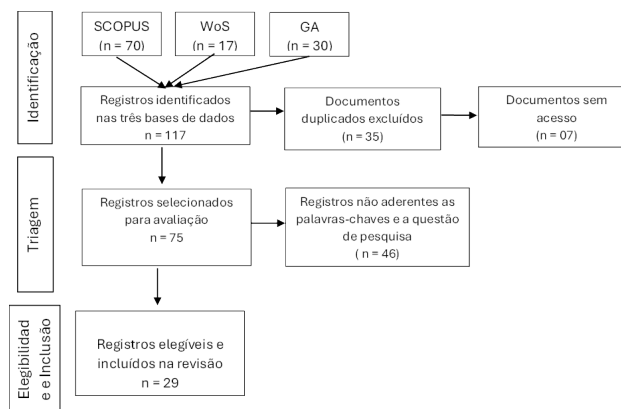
Identificação

SCOPUS
(n = 70)

WoS
(n = 17)

GA
(n = 30)

Registros identificados nas três bases de dados
n = 117

Documentos duplicados excluídos
(n = 35)

Documentos sem acesso
(n = 07)

Triagem

Registros selecionados para avaliação
n = 75

Registros não aderentes as palavras-chaves e a questão de pesquisa
( n = 46)

Elegibilidad e e Inclusão

Registros elegíveis e incluídos na revisão
n = 29